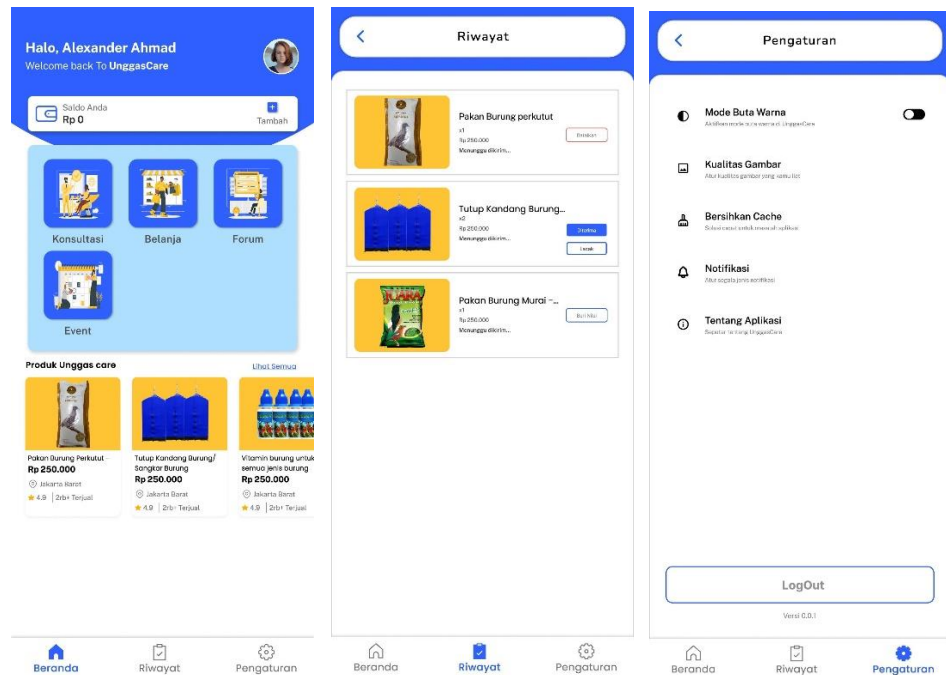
Halo, Alexander Ahmad
Welcome back To UnggasCare

Saldo Anda
Rp 0
Tambah

Konsultasi
Belanja
Forum
Event

Produk Unggas care
Lihat Semua

Pakan Burung Perkutut
Rp 250.000
Jakarta Barat
4.9 | 2rb+ Terjual

Tutup Kandang Burung/ Sangkar Burung
Rp 250.000
Jakarta Barat
4.9 | 2rb+ Terjual

Vitamin burung untuk semua jenis burung
Rp 250.000
Jakarta Barat
4.9 | 2rb+ Terjual

Beranda
Riwayat
Pengaturan

Riwayat

Pakan Burung perkutut
x1
Rp 250.000
Menunggu dikirim...
Batalkan

Tutup Kandang Burung...
x2
Rp 250.000
Menunggu dikirim...
Diterima
Lacak

Pakan Burung Murai -...
x1
Rp 250.000
Menunggu dikirim...
Beli lagi

Beranda
Riwayat
Pengaturan

Pengaturan

Mode Buta Warna
Aktifkan mode buta warna di UnggasCare

Kualitas Gambar
Atur kualitas gambar yang kamu lihat

Bersihkan Cache
Solusi cepat untuk merawat aplikasi

Notifikasi
Atur segala jenis notifikasi

Tentang Aplikasi
Seputar tentang UnggasCare

LogOut
Versi 0.0.1

Beranda
Riwayat
Pengaturan